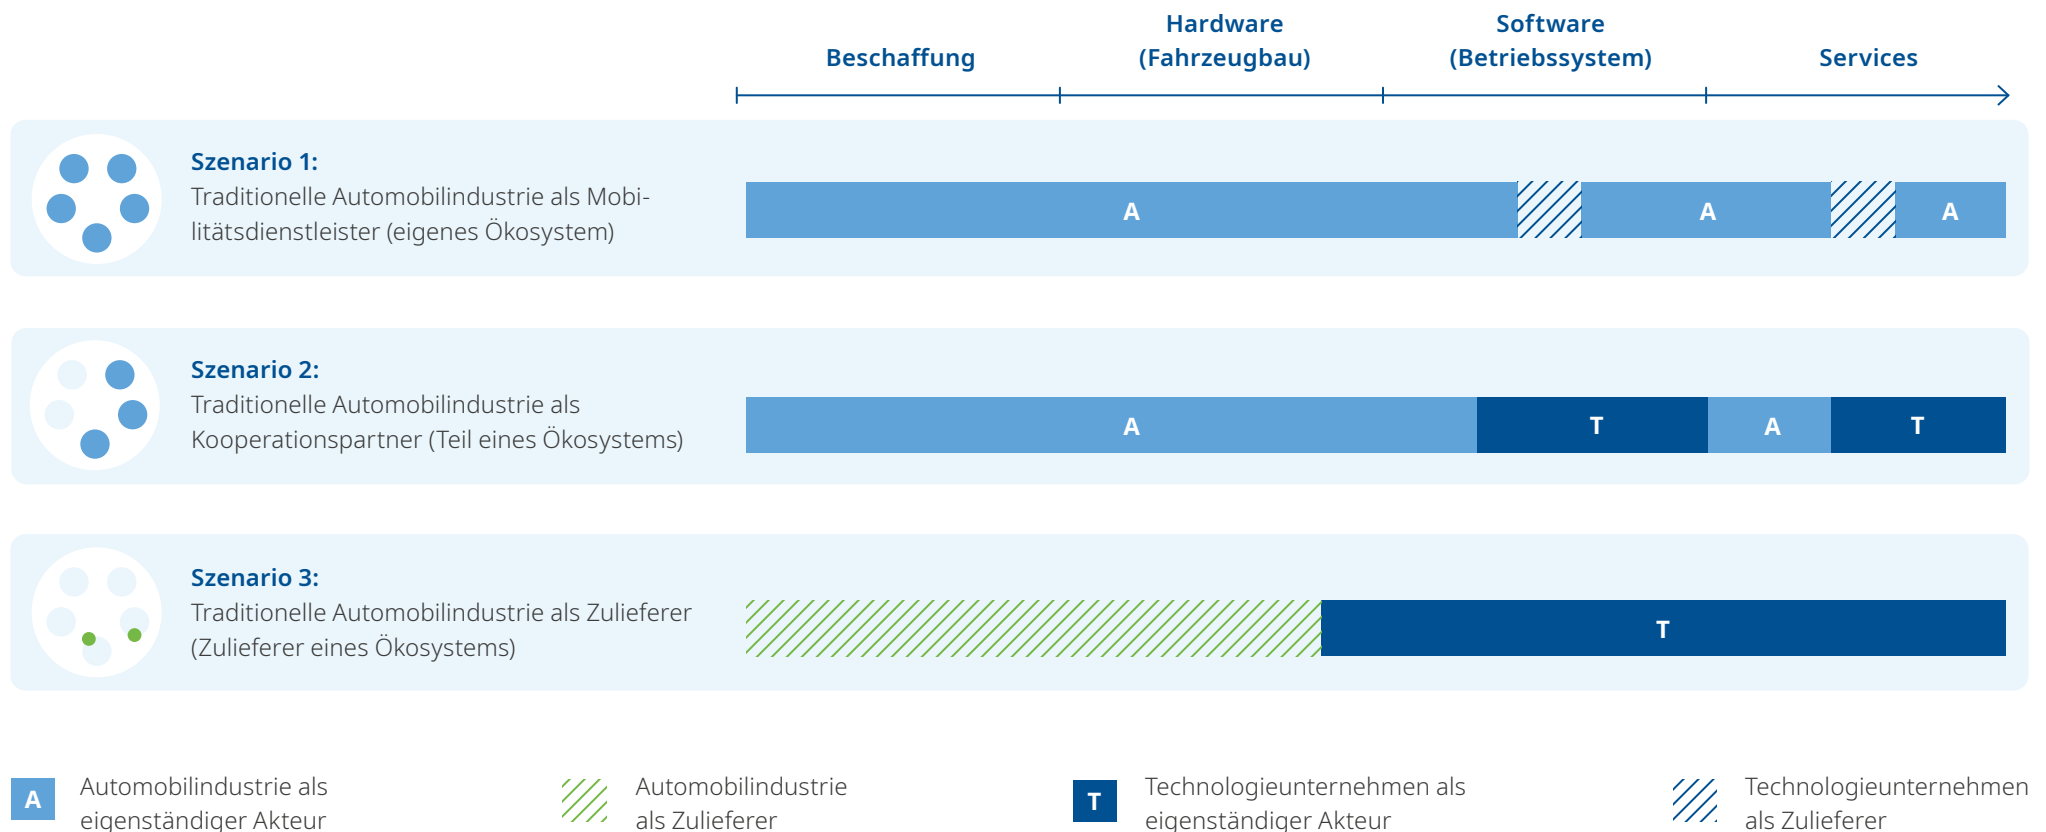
Beschaffung

Hardware (Fahrzeugbau)

Software (Betriebssystem)

Services

**Szenario 1:**
Traditionelle Automobilindustrie als Mobilitätsdienstleister (eigenes Ökosystem)

A A A

**Szenario 2:**
Traditionelle Automobilindustrie als Kooperationspartner (Teil eines Ökosystems)

A T A T

**Szenario 3:**
Traditionelle Automobilindustrie als Zulieferer (Zulieferer eines Ökosystems)

T

A Automobilindustrie als eigenständiger Akteur

Automobilindustrie als Zulieferer

T Technologieunternehmen als eigenständiger Akteur

Technologieunternehmen als Zulieferer